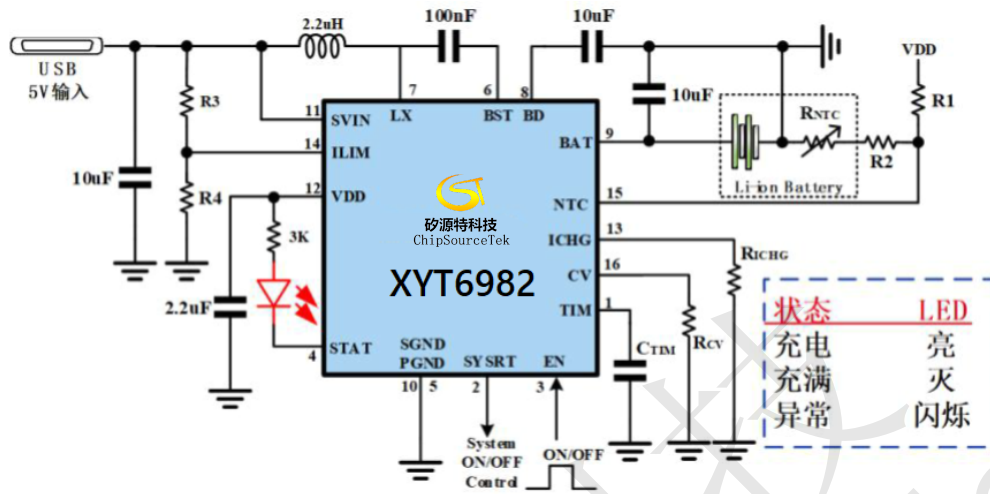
USB
5V输入

2.2uH
100nF
10uF
VDD
R3
R1
R4
10uF
3K
2.2uF
10uF
RNTC
R2
Li-ion Battery
RICHG
RCV
CTIM

7 6 8
11 SVIN
LX
BST
BD
14 ILIM
BAT 9
12 VDD
NTC 15
矽源特科技
ChipSourceTek
ICHG 13
CV 16
XYT6982
TIM 1
4 STAT
SGND
PGND
10 5
SYSRT 2
EN 3

System
ON/OFF
Control
ON/OFF

| 状态 | LED |
|---|---|
| 充电 | 亮 |
| 充满 | 灭 |
| 异常 | 闪烁 |